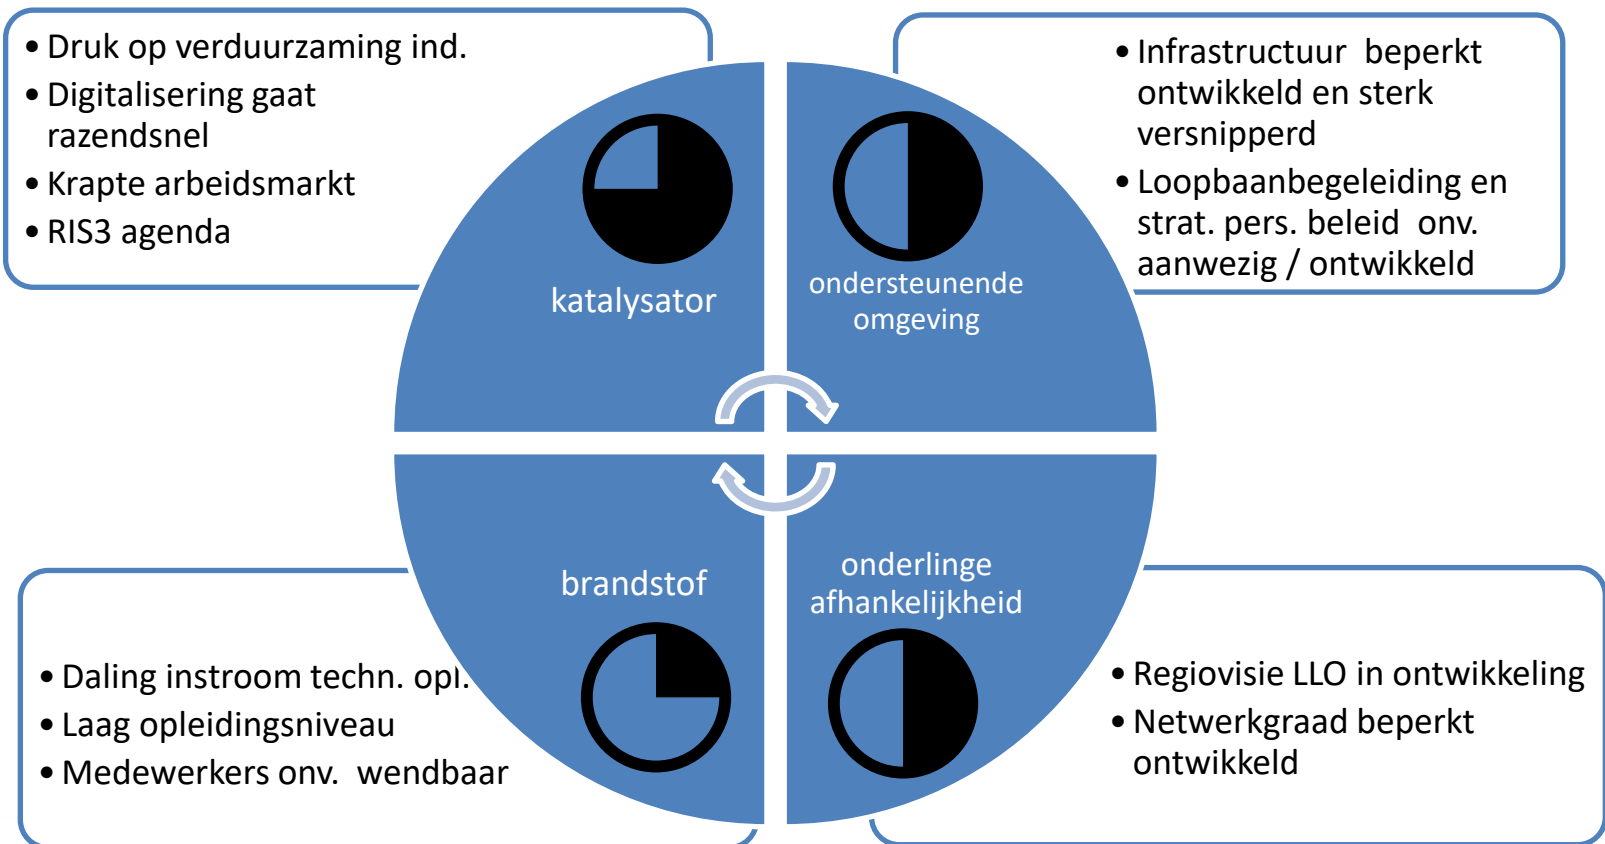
• Druk op verduurzaming ind.
• Digitalisering gaat razendsnel
• Krapte arbeidsmarkt
• RIS3 agenda

• Infrastructuur beperkt ontwikkeld en sterk versnipperd
• Loopbaanbegeleiding en strat. pers. beleid onv. aanwezig / ontwikkeld

katalysator

ondersteunende omgeving

brandstof

onderlinge afhankelijkheid

• Daling instroom techn. opl.
• Laag opleidingsniveau
• Medewerkers onv. wendbaar

• Regiovisie LLO in ontwikkeling
• Netwerkgraad beperkt ontwikkeld